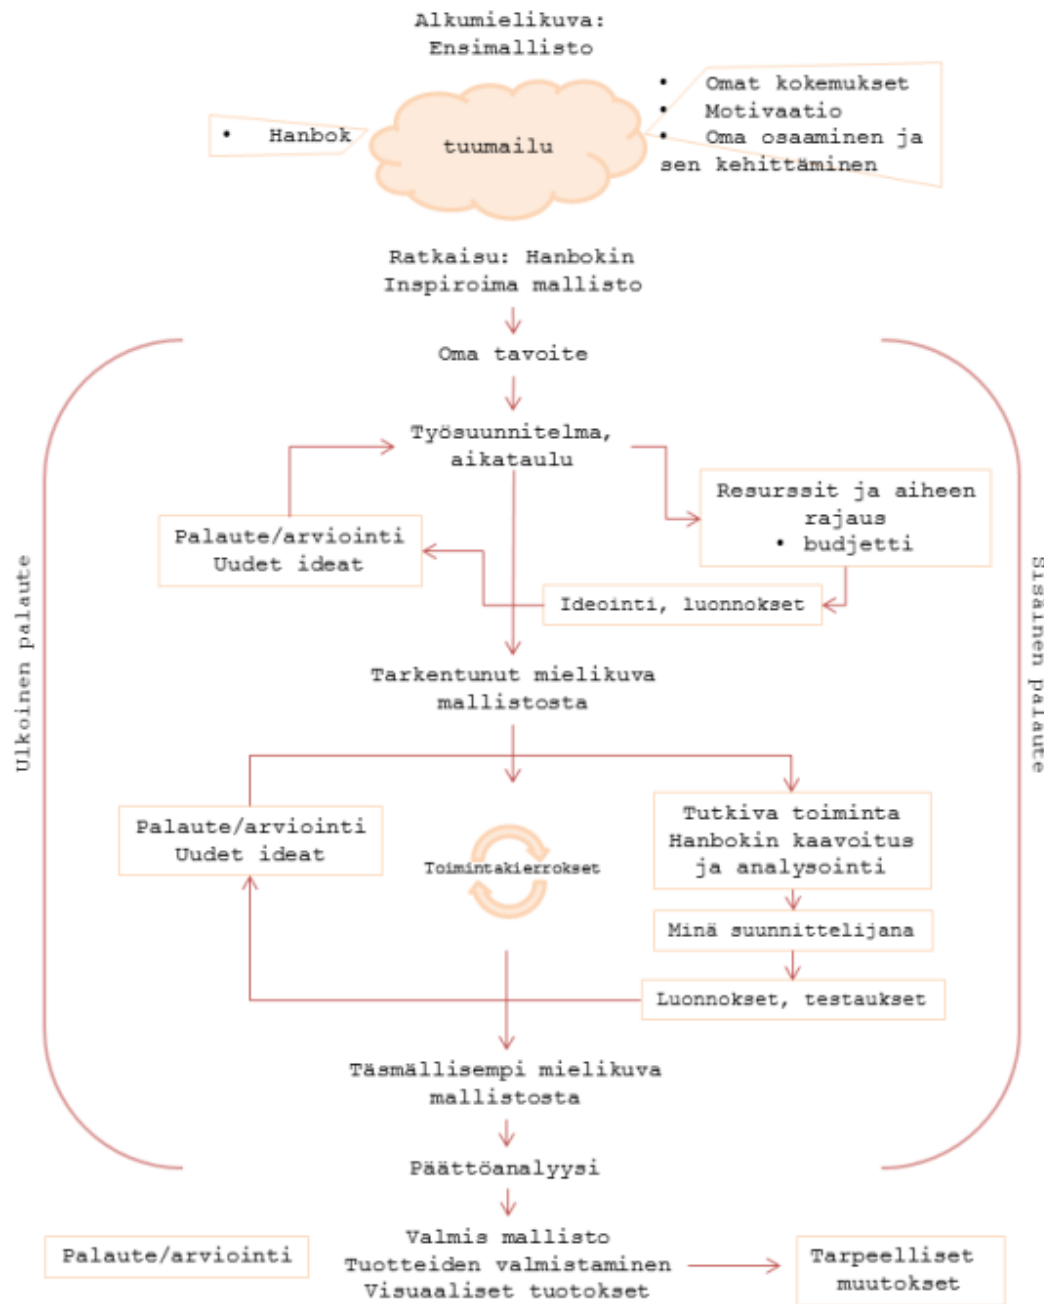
Alkumielikuva:
Ensimallisto

• Hanbok

tuumailu

• Omat kokemukset
• Motivaatio
• Oma osaaminen ja sen kehittäminen

Ratkaisu: Hanbokin Inspiroima mallisto

Oma tavoite

Työsuunnitelma, aikataulu

Resurssit ja aiheen rajaus
• budjetti

Palaute/arviointi
Uudet ideat

Ideointi, luonnokset

Ulkoinen palaute

Sisäinen palaute

Tarkentunut mielikuva mallistosta

Palaute/arviointi
Uudet ideat

Toimintakierrokset

Tutkiva toiminta Hanbokin kaavoitus ja analysointi

Minä suunnittelijana

Luonnokset, testaukset

Täsmällisempi mielikuva mallistosta

Päättöanalyysi

Palaute/arviointi

Valmis mallisto
Tuotteiden valmistaminen
Visuaaliset tuotokset

Tarpeelliset muutokset